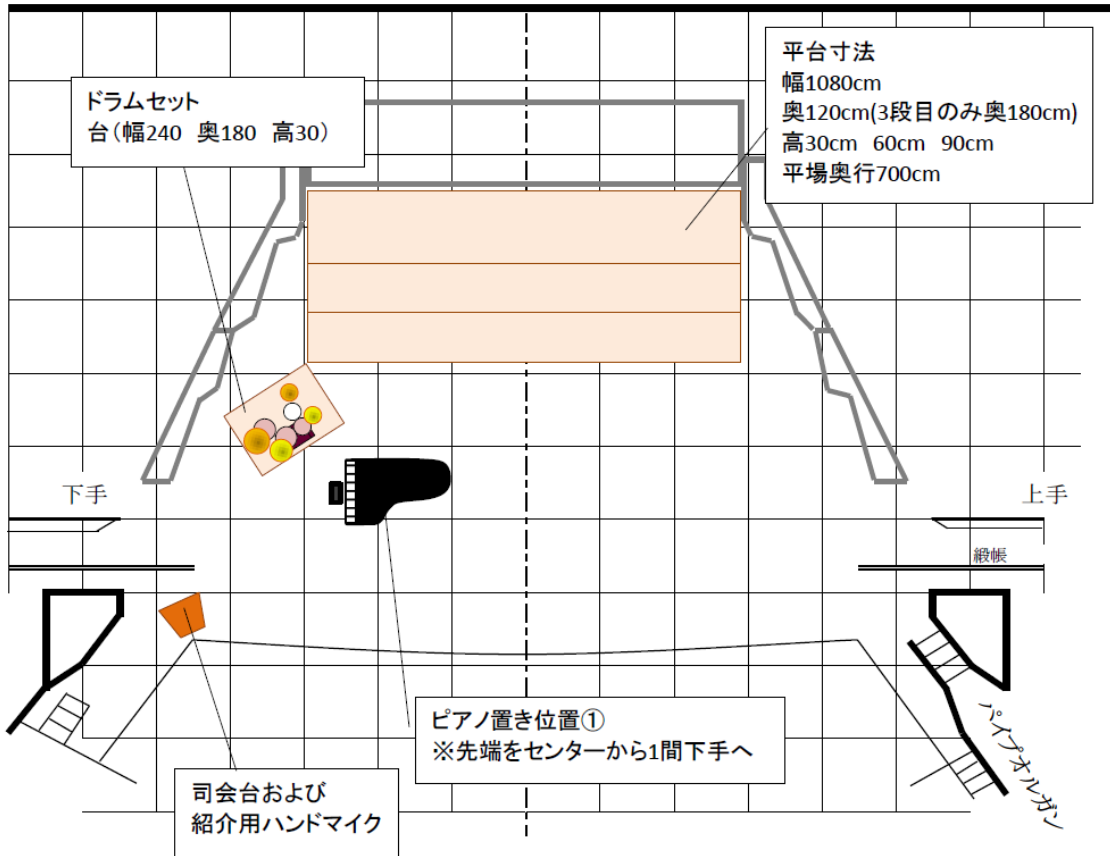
ドラムセット
台（幅240 奥180 高30）

平台寸法
幅1080cm
奥120cm(3段目のみ奥180cm)
高30cm 60cm 90cm
平場奥行700cm

下手

上手

緞帳

ピアノ置き位置①
※先端をセンターから1間下手へ

司会台および
紹介用ハンドマイク

パイプオルガン